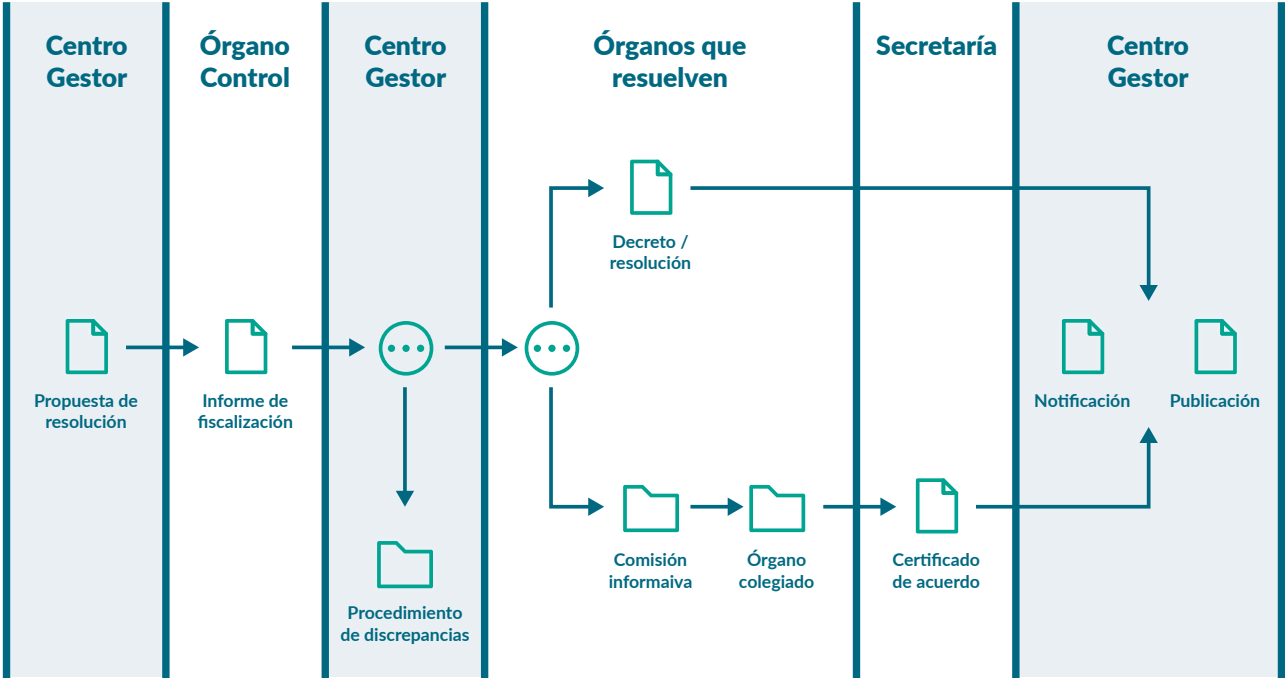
Centro Gestor

Órgano Control

Centro Gestor

Órganos que resuelven

Secretaría

Centro Gestor

Decreto / resolución

Propuesta de resolución

Informe de fiscalización

Notificación

Publicación

Procedimiento de discrepancias

Comisión informaiva

Órgano colegiado

Certificado de acuerdo